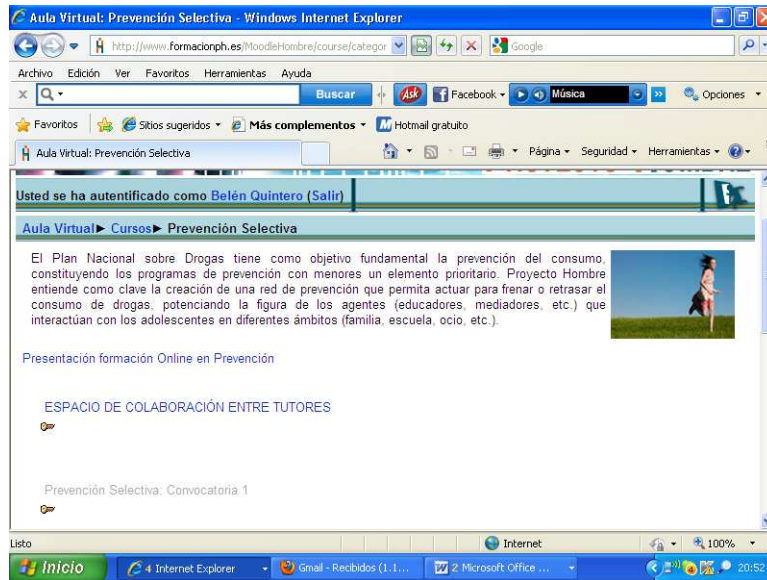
Aula Virtual: Prevención Selectiva - Windows Internet Explorer

http://www.formacionph.es/MoodleHombre/course/categor

Google

Archivo Edición Ver Favoritos Herramientas Ayuda

Buscar

Facebook

Música

Opciones

Favoritos

Sitios sugeridos

Más complementos

Hotmail gratuito

Aula Virtual: Prevención Selectiva

Página

Seguridad

Herramientas

Usted se ha autentificado como Belén Quintero (Salir)

Aula Virtual ► Cursos ► Prevención Selectiva

El Plan Nacional sobre Drogas tiene como objetivo fundamental la prevención del consumo, constituyendo los programas de prevención con menores un elemento prioritario. Proyecto Hombre entiende como clave la creación de una red de prevención que permita actuar para frenar o retrasar el consumo de drogas, potenciando la figura de los agentes (educadores, mediadores, etc.) que interactúan con los adolescentes en diferentes ámbitos (familia, escuela, ocio, etc.).

Presentación formación Online en Prevención

ESPACIO DE COLABORACIÓN ENTRE TUTORES

Prevención Selectiva: Convocatoria 1

Listo

Internet

100%

Inicio

4 Internet Explorer

Gmail - Recibidos (1.1...

2 Microsoft Office ...

20:52